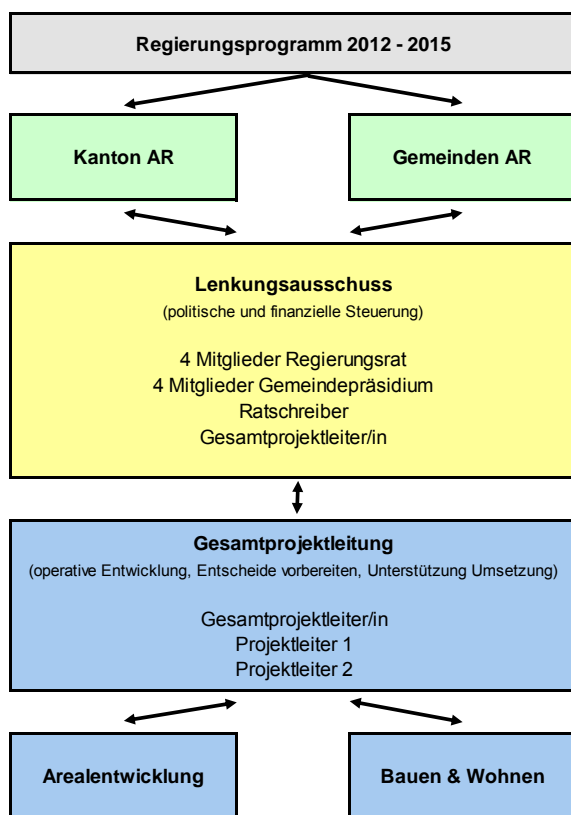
Regierungsprogramm 2012 - 2015

Kanton AR

Gemeinden AR

Lenkungsausschuss
(politische und finanzielle Steuerung)

4 Mitglieder Regierungsrat
4 Mitglieder Gemeindepräsidium
Ratschreiber
Gesamtprojektleiter/in

Gesamtprojektleitung
(operative Entwicklung, Entscheide vorbereiten, Unterstützung Umsetzung)

Gesamtprojektleiter/in
Projektleiter 1
Projektleiter 2

Arealentwicklung

Bauen & Wohnen